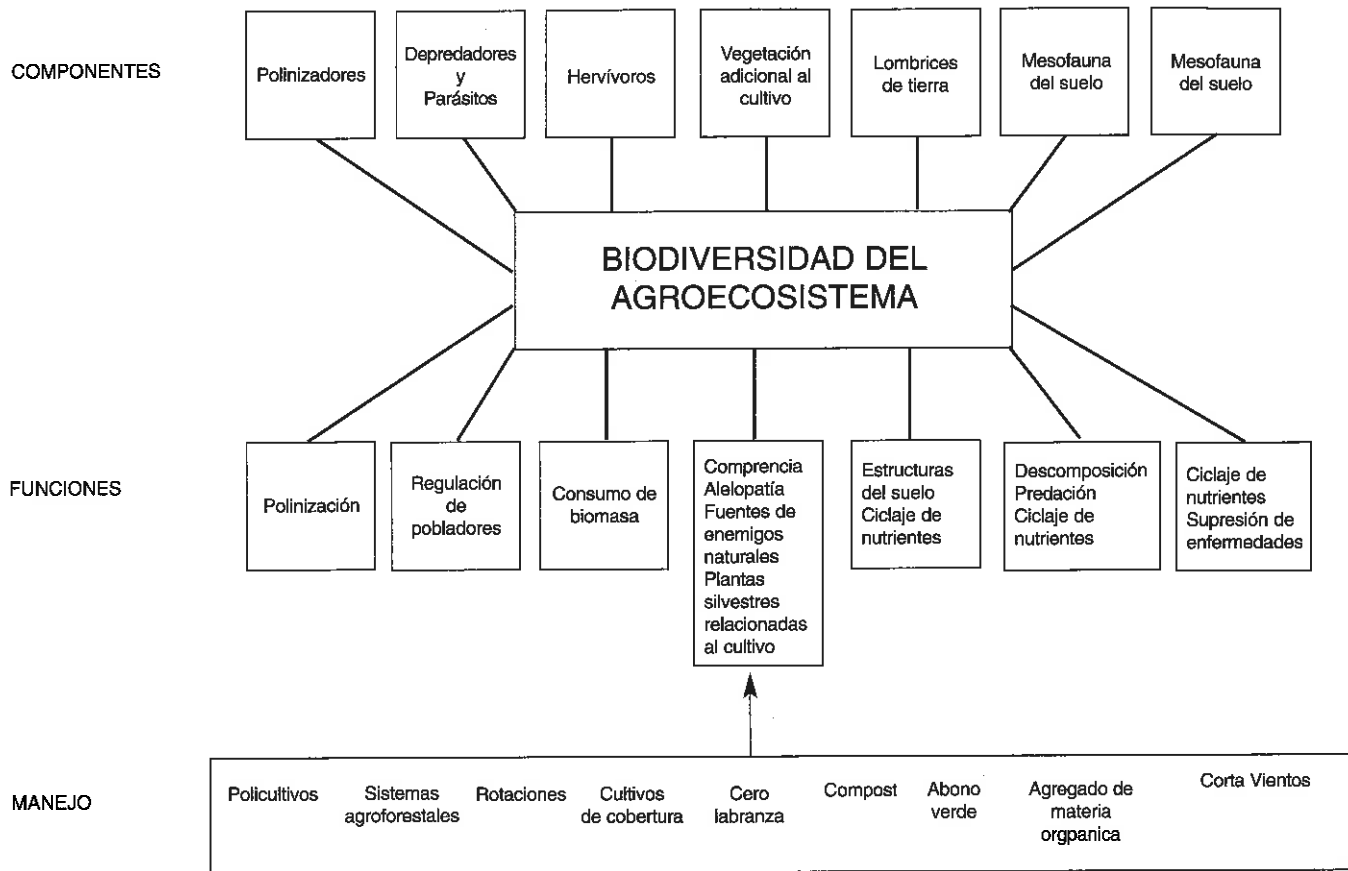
COMPONENTES

Polinizadores

Depredadores y Parásitos

Hervívoros

Vegetación adicional al cultivo

Lombrices de tierra

Mesofauna del suelo

Mesofauna del suelo

BIODIVERSIDAD DEL AGROECOSISTEMA

FUNCIONES

Polinización

Regulación de pobladores

Consumo de biomasa

Comprencia Alelopatía Fuentes de enemigos naturales Plantas silvestres relacionadas al cultivo

Estructuras del suelo Ciclaje de nutrientes

Descomposición Predación Ciclaje de nutrientes

Ciclaje de nutrientes Supresión de enfermedades

MANEJO

Policultivos

Sistemas agroforestales

Rotaciones

Cultivos de cobertura

Cero labranza

Compost

Abono verde

Agregado de materia orgpanica

Corta Vientos